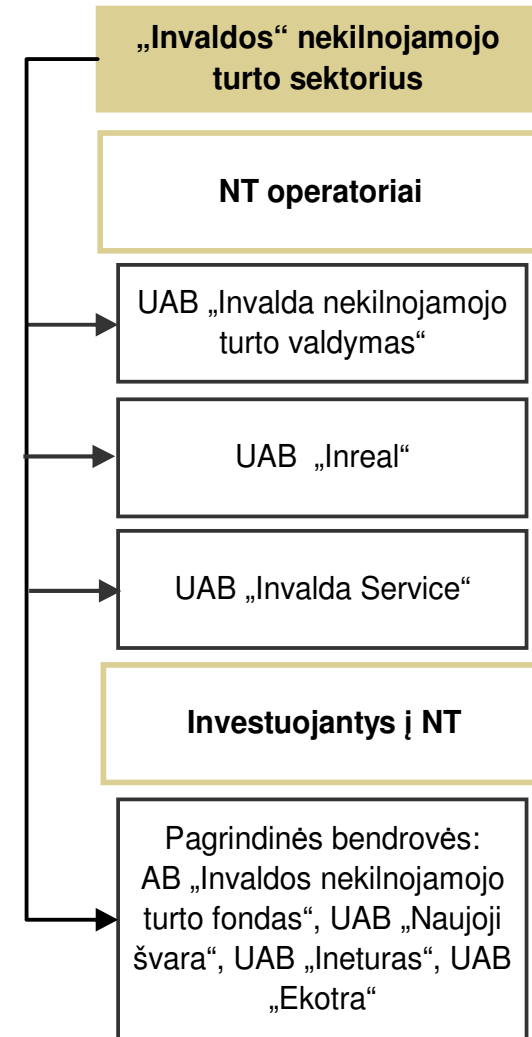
„Invaldos“ nekilnojamojo turto sektorius

NT operatoriai

UAB „Invalda nekilnojamojo turto valdymas“

UAB „Inreal“

UAB „Invalda Service“

Investuojantys į NT

Pagrindinės bendrovės: AB „Invaldos nekilnojamojo turto fondas“, UAB „Naujoji švara“, UAB „Ineturas“, UAB „Ekotra“